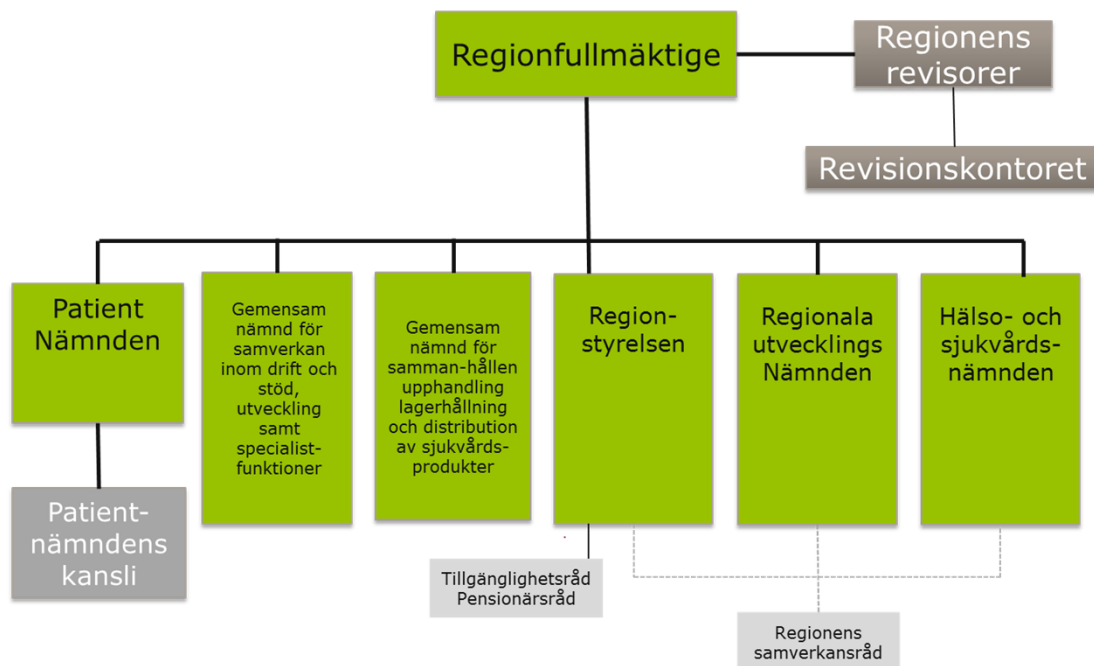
Regionfullmäktige

Regionens revisorer

Revisionskontoret

Patient Nämnden

Gemensam nämnd för samverkan inom drift och stöd, utveckling samt specialist-funktioner

Gemensam nämnd för samman-hållen upphandling lagerhållning och distribution av sjukvårds-produkter

Region-styrelsen

Regionala utvecklings Nämnden

Hälso- och sjukvårds-nämnden

Patient-nämndens kansli

Tillgänglighetsråd
Pensionärsråd

Regionens samverkansråd